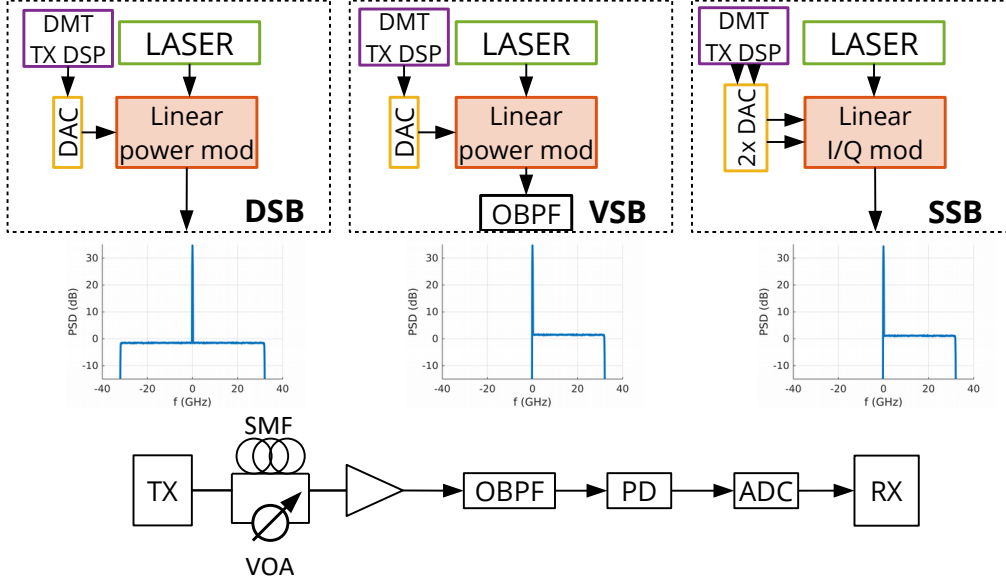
DMT TX DSP

LASER

DAC

Linear power mod

DSB

30
20
10
0
-10
-40 -20 0 20 40
PSD (dB)
f (GHz)

DMT TX DSP

LASER

DAC

Linear power mod

OBPF

VSB

30
20
10
0
-10
-40 -20 0 20 40
PSD (dB)
f (GHz)

DMT TX DSP

LASER

2x DAC

Linear I/Q mod

SSB

30
20
10
0
-10
-40 -20 0 20 40
PSD (dB)
f (GHz)

SMF

TX

VOA

OBPF

PD

ADC

RX